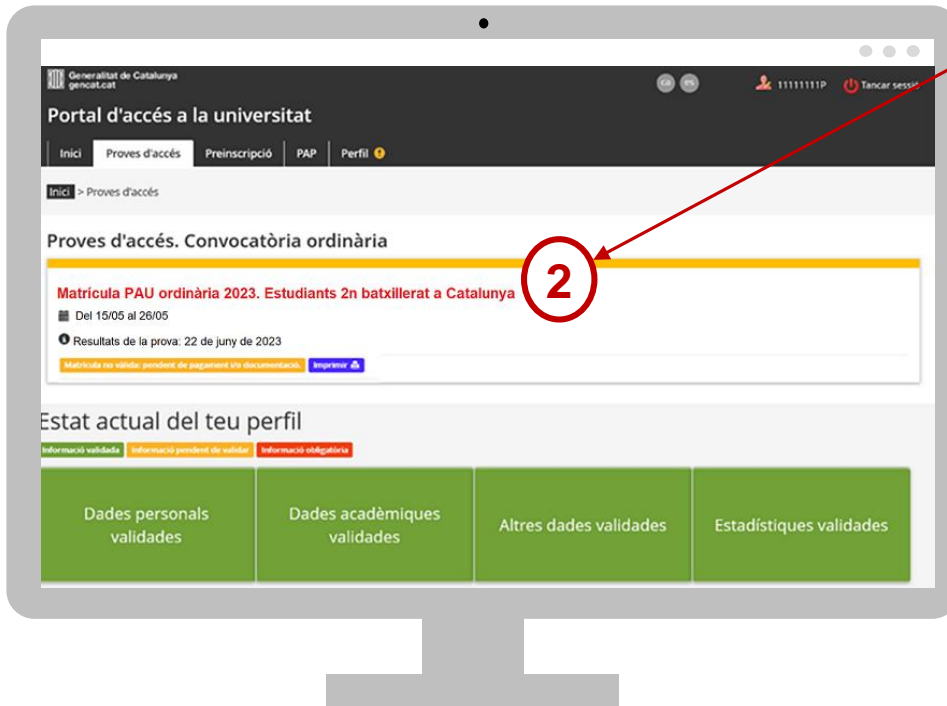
Generalitat de Catalunya
gencat.cat

CA ES

11111111P Tancar sessi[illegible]

Portal d'accés a la universitat

Inici | Proves d'accés | Preinscripció | PAP | Perfil

Inici > Proves d'accés

Proves d'accés. Convocatòria ordinària

2

Matrícula PAU ordinària 2023. Estudiants 2n batxillerat a Catalunya

Del 15/05 al 26/05

Resultats de la prova: 22 de juny de 2023

Matrícula no vàlida: pendent de pagament i/o documentació. Imprimir

Estat actual del teu perfil

Informació validada | Informació pendent de validar | Informació obligatòria

Dades personals validades

Dades acadèmiques validades

Altres dades validades

Estadístiques validades